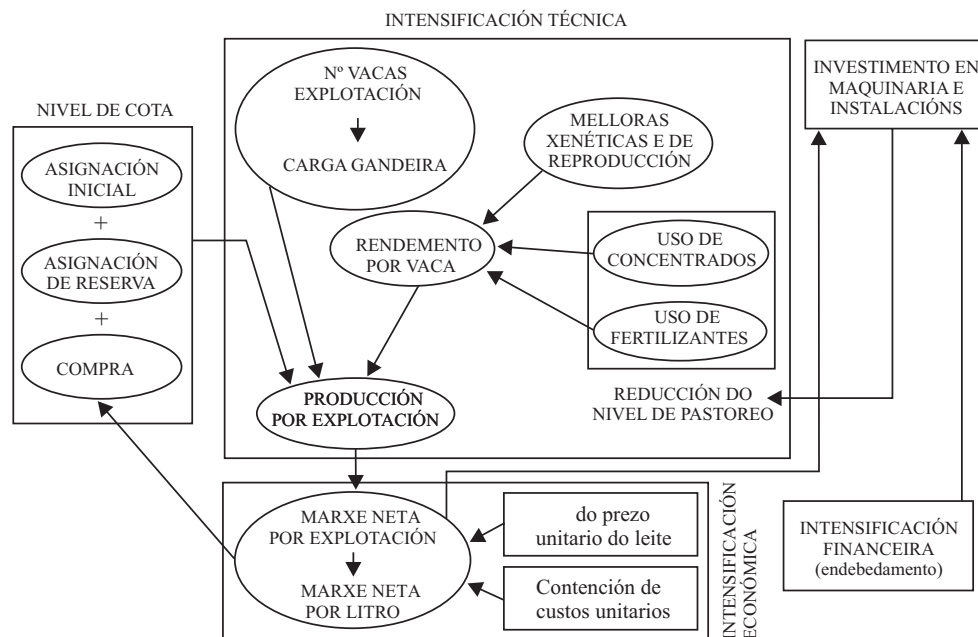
INTENSIFICACIÓN TÉCNICA

NIVEL DE COTA

ASIGNACIÓN INICIAL

+

ASIGNACIÓN DE RESERVA

+

COMPRA

Nº VACAS EXPLOTACIÓN

CARGA GANDEIRA

MELLORAS XENÉTICAS E DE REPRODUCCIÓN

RENDEMENTO POR VACA

USO DE CONCENTRADOS

USO DE FERTILIZANTES

PRODUCCIÓN POR EXPLOTACIÓN

REDUCCIÓN DO NIVEL DE PASTOREO

INVESTIMENTO EN MAQUINARIA E INSTALACIÓNS

MARXE NETA POR EXPLOTACIÓN

MARXE NETA POR LITRO

do prezo unitario do leite

Contención de custos unitarios

INTENSIFICACIÓN ECONÓMICA

INTENSIFICACIÓN FINANCEIRA (endebedamento)